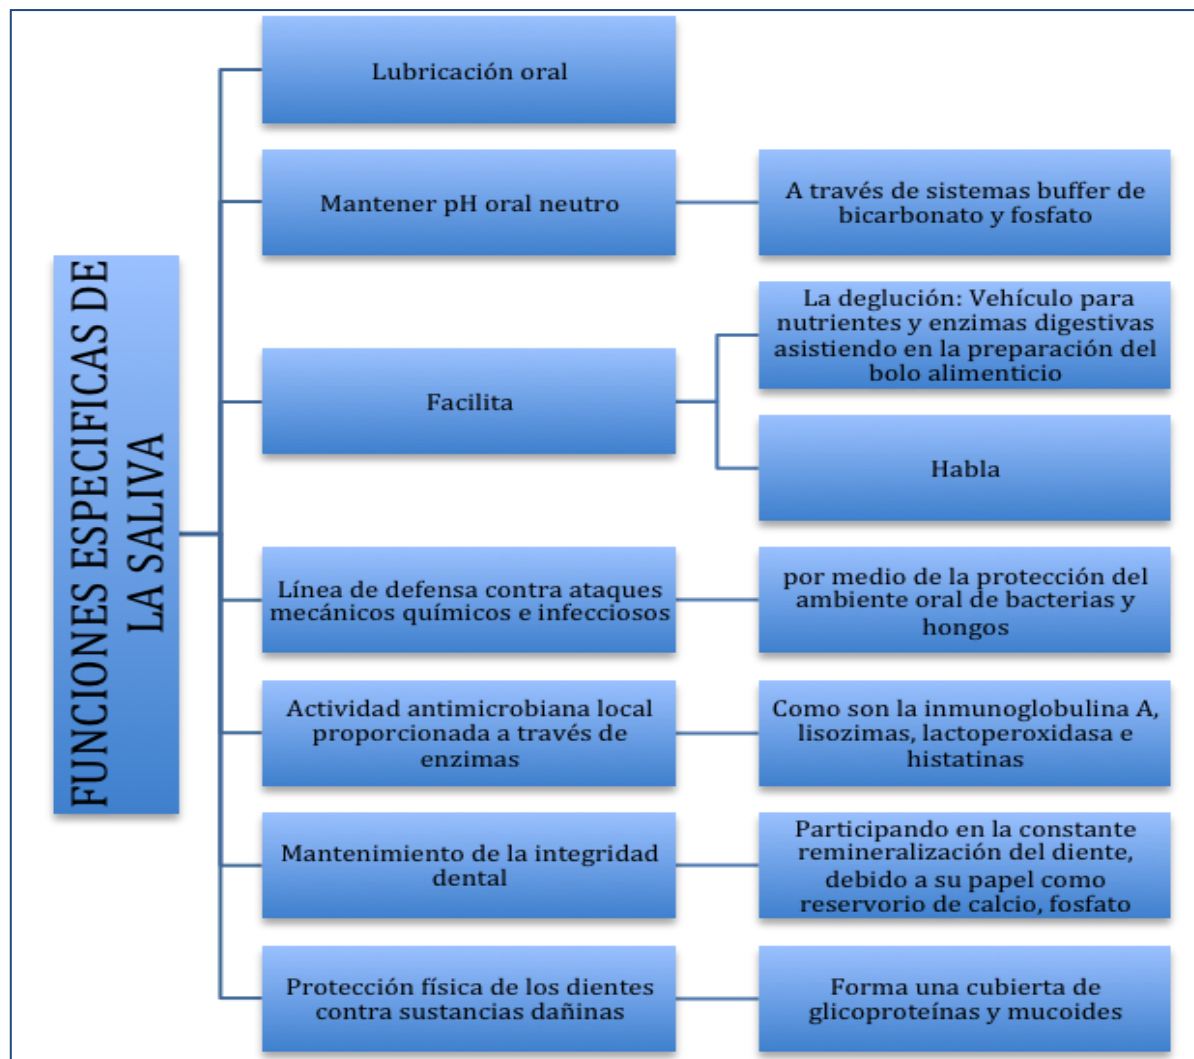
FUNCIONES ESPECIFICAS DE LA SALIVA

Lubricación oral

Mantener pH oral neutro

A través de sistemas buffer de bicarbonato y fosfato

Facilita

La deglución: Vehículo para nutrientes y enzimas digestivas asistiendo en la preparación del bolo alimenticio

Habla

Línea de defensa contra ataques mecánicos químicos e infecciosos

por medio de la protección del ambiente oral de bacterias y hongos

Actividad antimicrobiana local proporcionada a través de enzimas

Como son la inmunoglobulina A, lisozimas, lactoperoxidasa e histatinas

Mantenimiento de la integridad dental

Participando en la constante remineralización del diente, debido a su papel como reservorio de calcio, fosfato

Protección física de los dientes contra sustancias dañinas

Forma una cubierta de glicoproteínas y mucoides